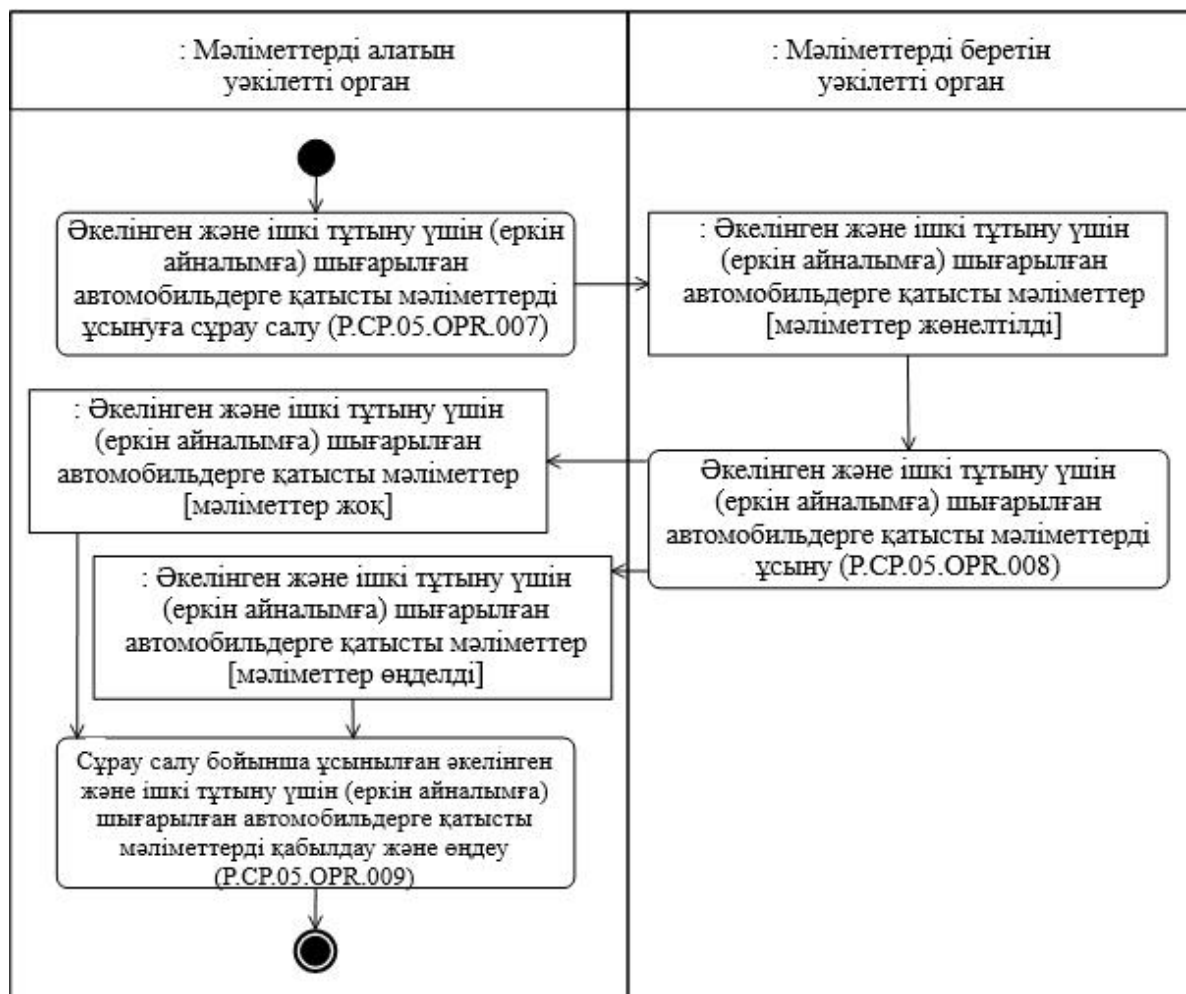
: Мәліметтерді алатын уәкілетті орган

: Мәліметтерді беретін уәкілетті орган

Әкелінген және ішкі тұтыну үшін (еркін айналымға) шығарылған автомобильдерге қатысты мәліметтерді ұсынуға сұрау салу (P.CP.05.OPR.007)

: Әкелінген және ішкі тұтыну үшін (еркін айналымға) шығарылған автомобильдерге қатысты мәліметтер [мәліметтер жөнелтілді]

: Әкелінген және ішкі тұтыну үшін (еркін айналымға) шығарылған автомобильдерге қатысты мәліметтер [мәліметтер жоқ]

Әкелінген және ішкі тұтыну үшін (еркін айналымға) шығарылған автомобильдерге қатысты мәліметтерді ұсыну (P.CP.05.OPR.008)

: Әкелінген және ішкі тұтыну үшін (еркін айналымға) шығарылған автомобильдерге қатысты мәліметтер [мәліметтер өңделді]

Сұрау салу бойынша ұсынылған әкелінген және ішкі тұтыну үшін (еркін айналымға) шығарылған автомобильдерге қатысты мәліметтерді қабылдау және өңдеу (P.CP.05.OPR.009)